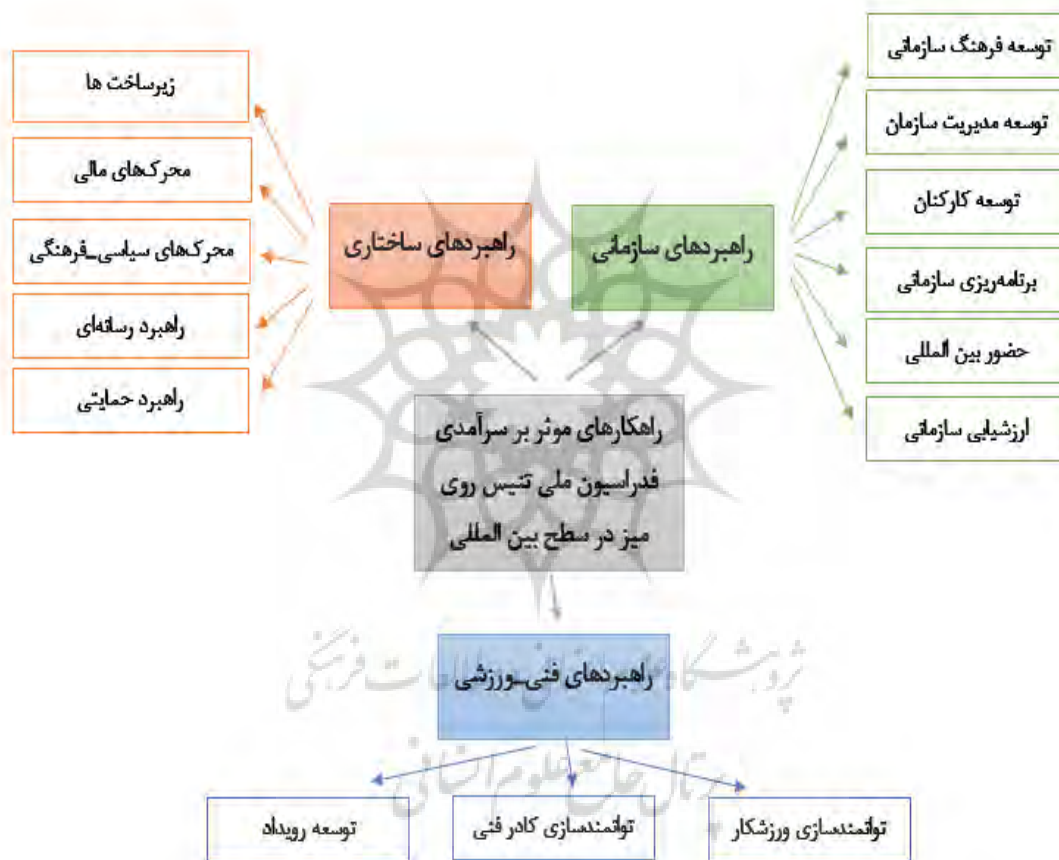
توسعه فرهنگ سازمانی

توسعه مدیریت سازمان

توسعه کارکنان

برنامه‌ریزی سازمانی

حضور بین المللی

ارزشیابی سازمانی

راهبردهای سازمانی

راهبردهای ساختاری

زیرساخت ها

محرک‌های مالی

محرک‌های سیاسی_فرهنگی

راهبرد رسانه‌ای

راهبرد حمایتی

راهکارهای موثر بر سرآمدی فدراسیون ملی تنیس روی میز در سطح بین المللی

راهبردهای فنی_ورزشی

توانمندسازی ورزشکار

توانمندسازی کادر فنی

توسعه رویداد

پژوهشگاه علوم انسانی و مطالعات فرهنگی
پرتال جامع علوم انسانی